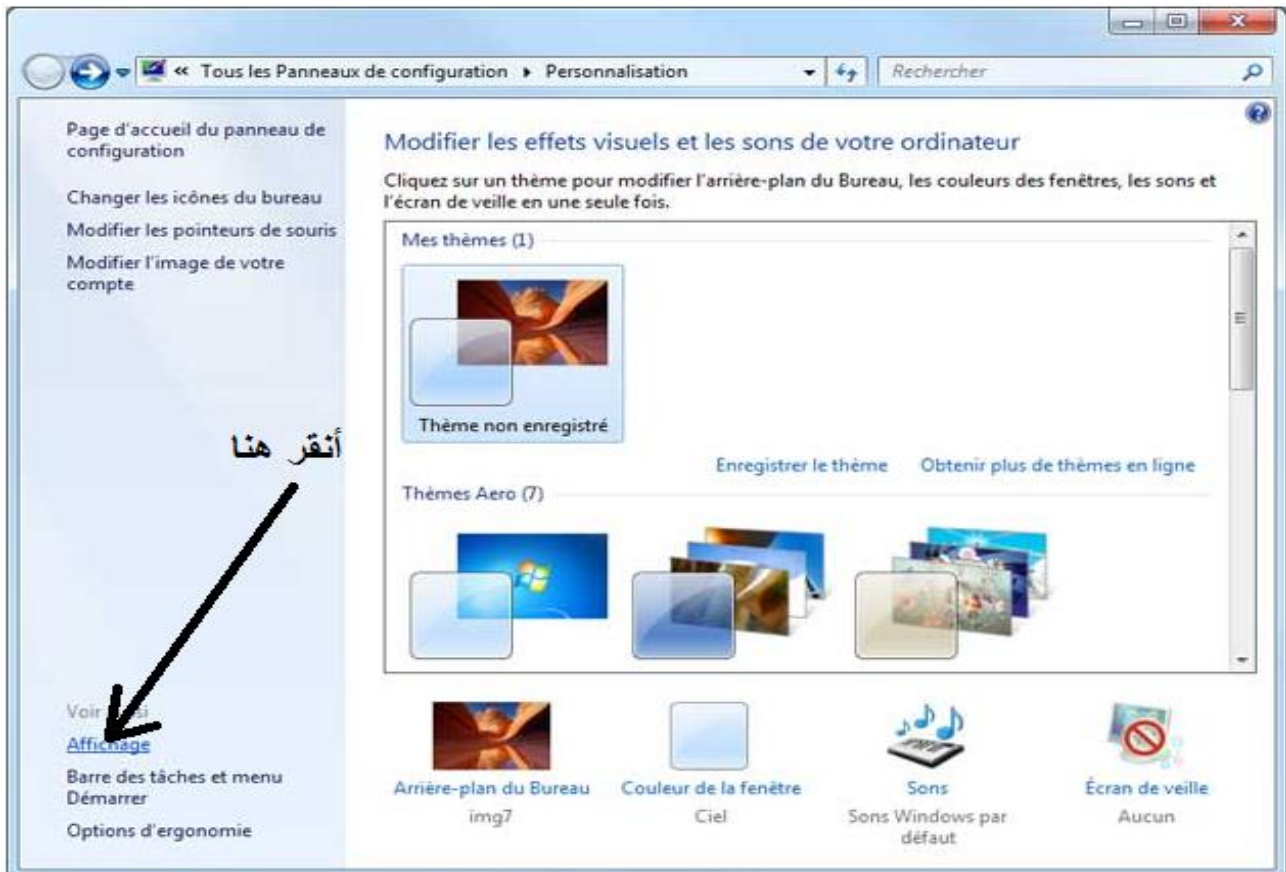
« Tous les Panneaux de configuration ▸ Personnalisation

Rechercher

Page d'accueil du panneau de configuration

Changer les icônes du bureau

Modifier les pointeurs de souris

Modifier l'image de votre compte

Modifier les effets visuels et les sons de votre ordinateur

Cliquez sur un thème pour modifier l'arrière-plan du Bureau, les couleurs des fenêtres, les sons et l'écran de veille en une seule fois.

Mes thèmes (1)

Thème non enregistré

Enregistrer le thème

Obtenir plus de thèmes en ligne

Thèmes Aero (7)

أنقر هنا

Voir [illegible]

Affichage

Barre des tâches et menu Démarrer

Options d'ergonomie

Arrière-plan du Bureau
img7

Couleur de la fenêtre
Ciel

Sons
Sons Windows par défaut

Écran de veille
Aucun